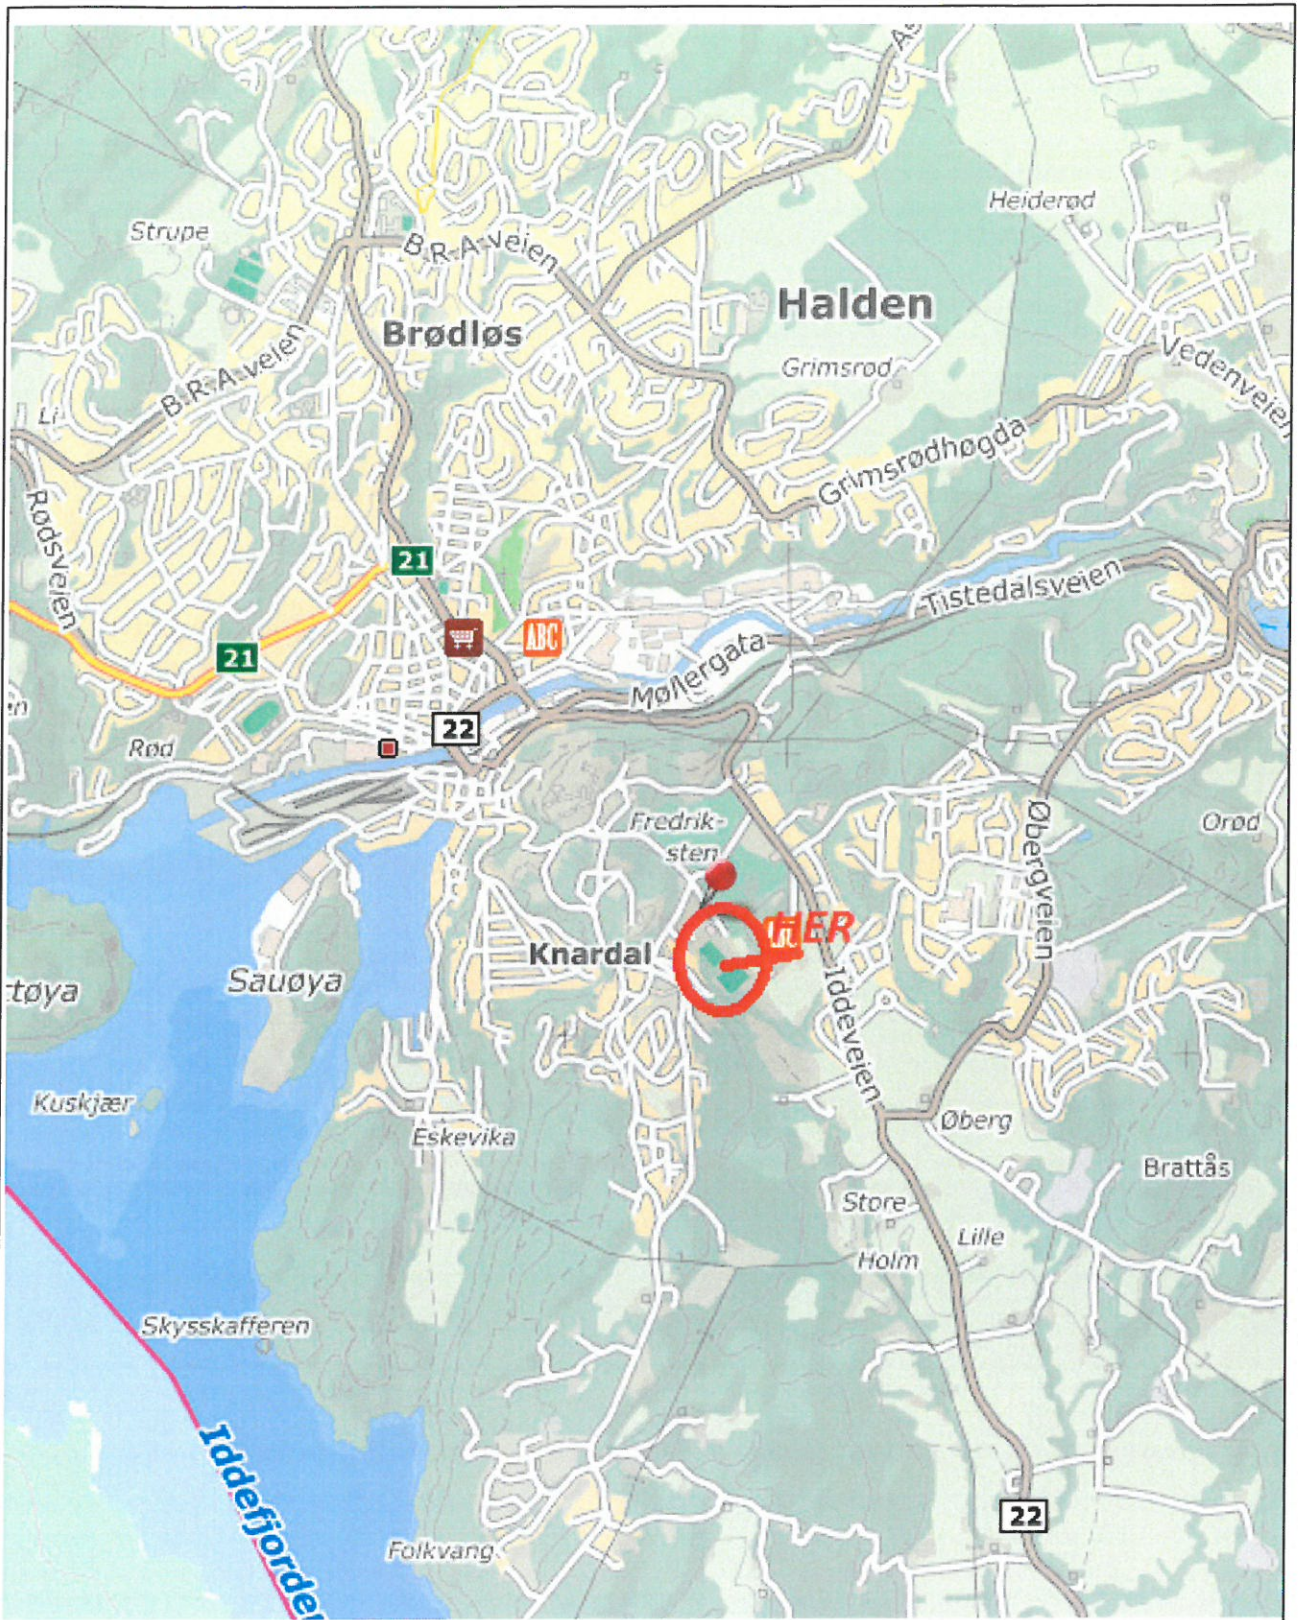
As
Heiderød
Strupe
B.R.A-veien
Halden
Brødløs
B.R.A-veien
Grimsrød
Vedenveien
Li
Grimsrødhøgda
Rødsveien
21
Tistedalsveien
21
ABC
Møllergata
Rød
22
Fredrik-
sten
Orød
Øbergveien
HER
Knardal
Sauøya
tøya
Iddeveien
Kuskjær
Eskevika
Øberg
Brattås
Store
Lille
Holm
Skysskafferen
Iddefjorden
Folkvang
22